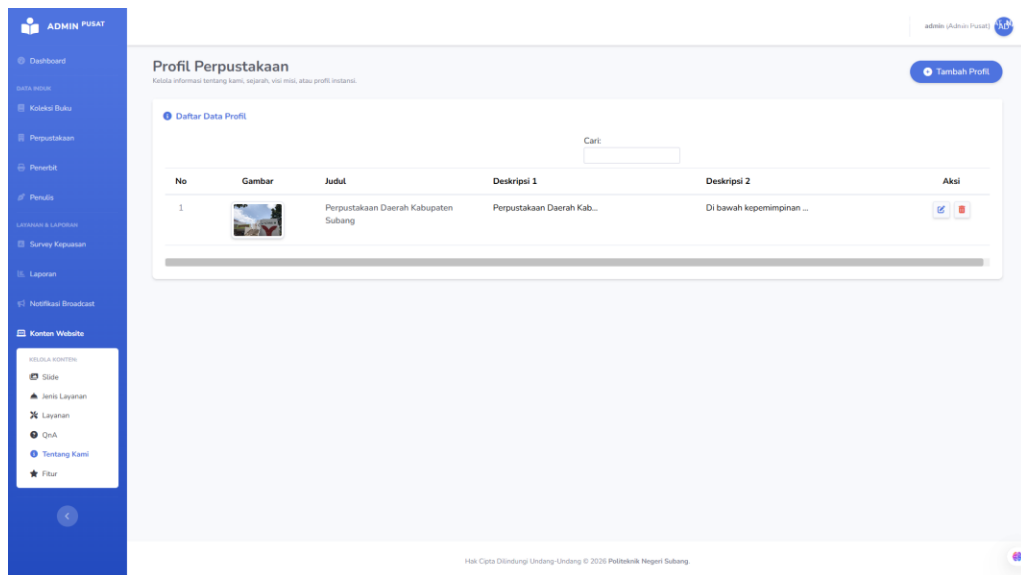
ADMIN PUSAT

Dashboard

DATA INDUK

Koleksi Buku

Perpustakaan

Penerbit

Penulis

LAYANAN & LAPORAN

Survey Kepuasan

Laporan

Notifikasi Broadcast

Konten Website

KELOLA KONTEN

Slide

Jenis Layanan

Layanan

QnA

Tentang Kami

Fitur

admin (Admin Pusat)

Profil Perpustakaan

Kelola informasi tentang kami, sejarah, visi misi, atau profil instansi.

Tambah Profil

Daftar Data Profil

Cari:

| No | Gambar | Judul | Deskripsi 1 | Deskripsi 2 | Aksi |
|---|---|---|---|---|---|
| 1 | | Perpustakaan Daerah Kabupaten Subang | Perpustakaan Daerah Kab... | Di bawah kepemimpinan ... | |

Hak Cipta Dilindungi Undang-Undang © 2026 Politeknik Negeri Subang.